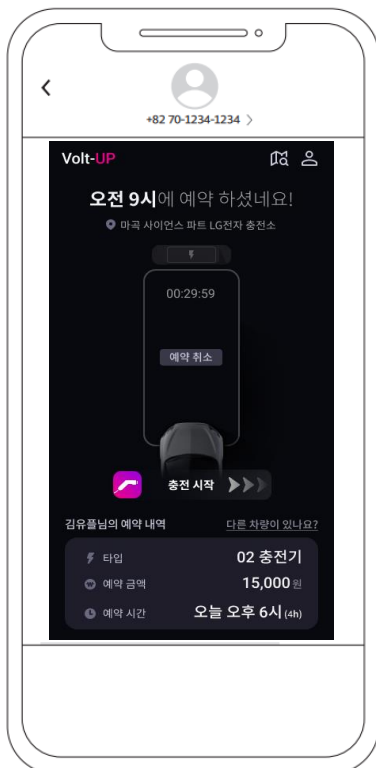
+82 70-1234-1234 >

Volt-UP

오전 9시에 예약 하셨네요!

마곡 사이언스 파트 LG전자 충전소

00:29:59

예약 취소

충전 시작

김유플님의 예약 내역

다른 차량이 있나요?

타입 02 충전기

예약 금액 15,000원

예약 시간 오늘 오후 6시 (4h)